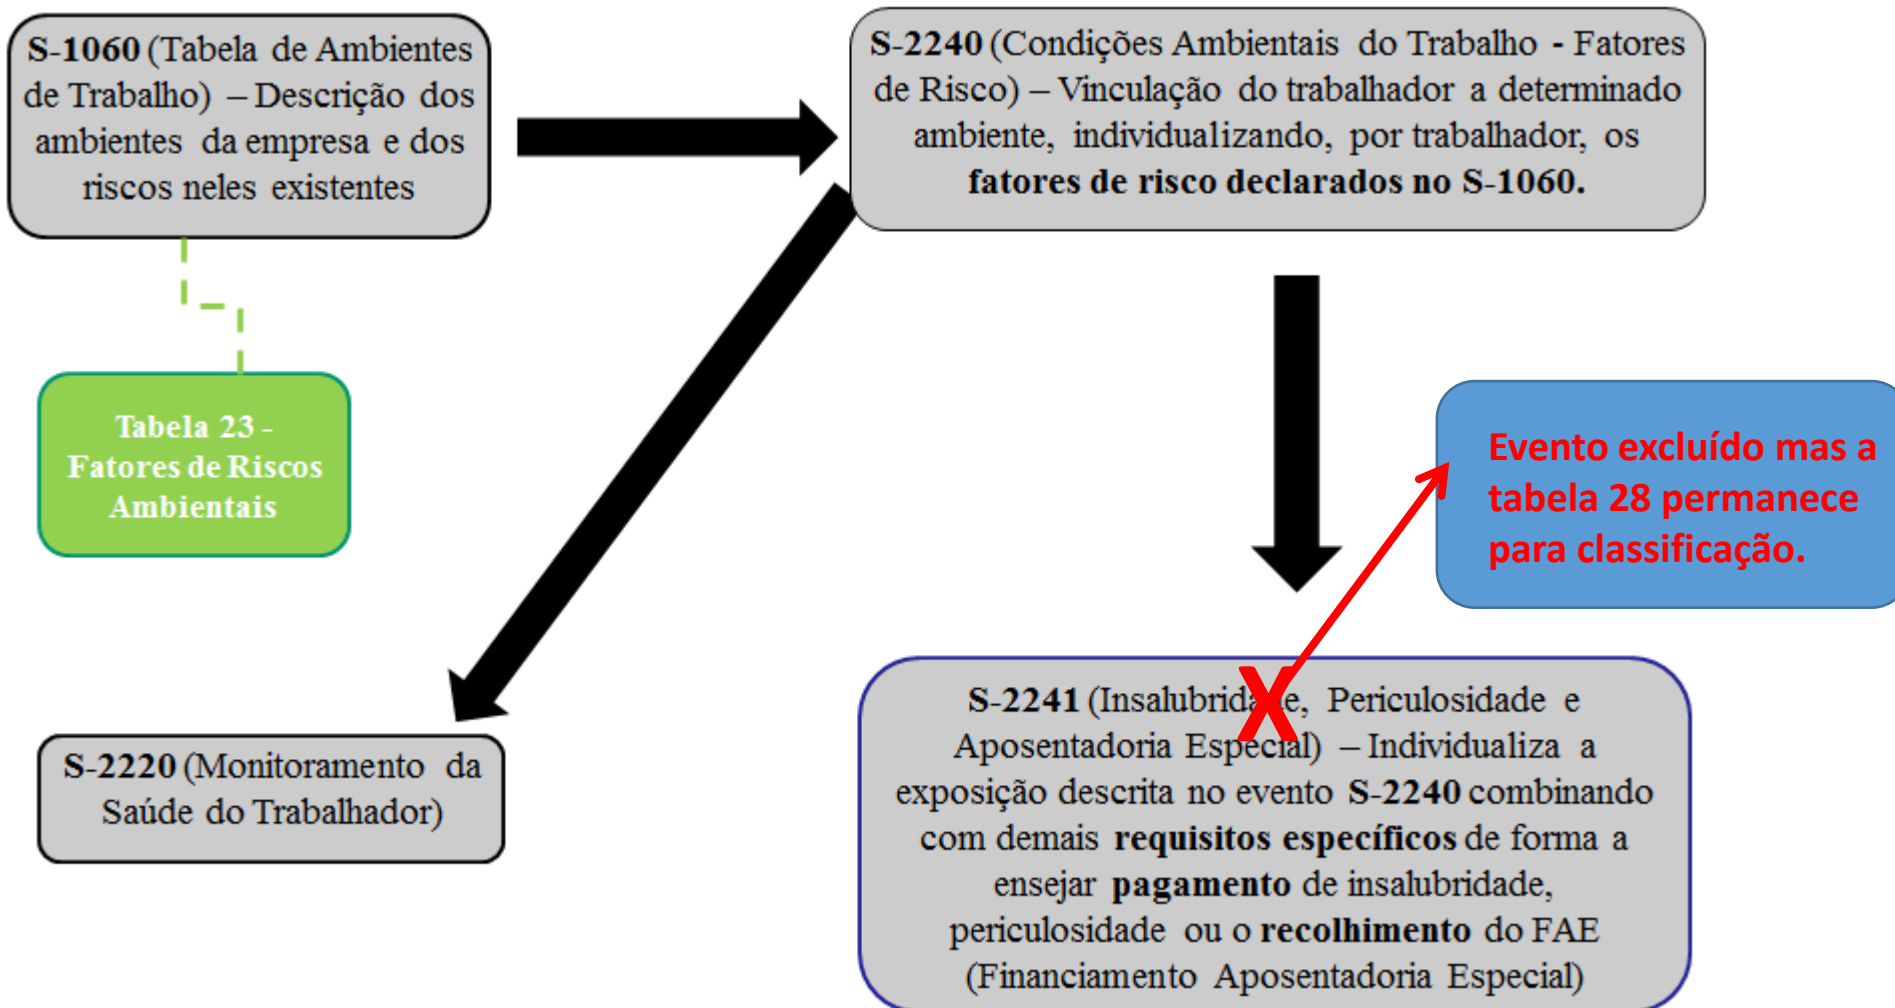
S-1060 (Tabela de Ambientes de Trabalho) – Descrição dos ambientes da empresa e dos riscos neles existentes

S-2240 (Condições Ambientais do Trabalho - Fatores de Risco) – Vinculação do trabalhador a determinado ambiente, individualizando, por trabalhador, os fatores de risco declarados no S-1060.

Tabela 23 - Fatores de Riscos Ambientais

Evento excluído mas a tabela 28 permanece para classificação.

S-2220 (Monitoramento da Saúde do Trabalhador)

X

S-2241 (Insalubridade, Periculosidade e Aposentadoria Especial) – Individualiza a exposição descrita no evento S-2240 combinando com demais requisitos específicos de forma a ensejar pagamento de insalubridade, periculosidade ou o recolhimento do FAE (Financiamento Aposentadoria Especial)